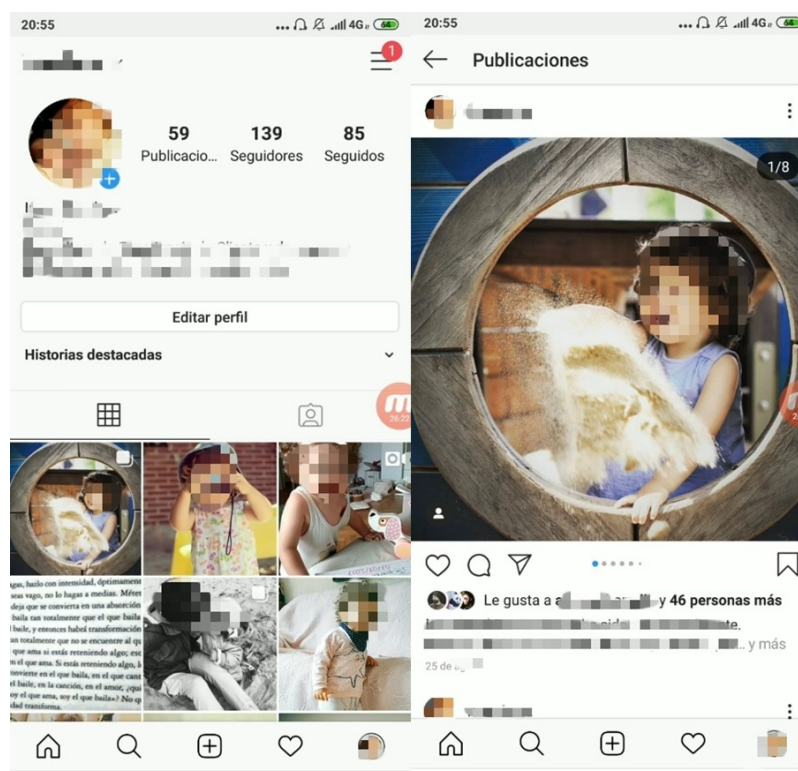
20:55

4G 64

1

59
Publicacio...

139
Seguidores

85
Seguidos

Editar perfil

Historias destacadas

26:22

seas vago, no lo hagas a medias. Méte
dija que se convierta en una absorción
baila tan totalmente que no hay nada
el baile, y entonces habrá transformación
an totalmente que no se encuentre al qu
lo que ama si estás reteniendo algo; es
en el que ama. Si estás reteniendo algo, l
onvierte en el que baila, en el que canta
el baile, en la canción, en el amor, ¿
que ama, soy el que baila?" No

20:55

4G 64

Publicaciones

1/8

Le gusta a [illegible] y 46 personas más

... y más

25 de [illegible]